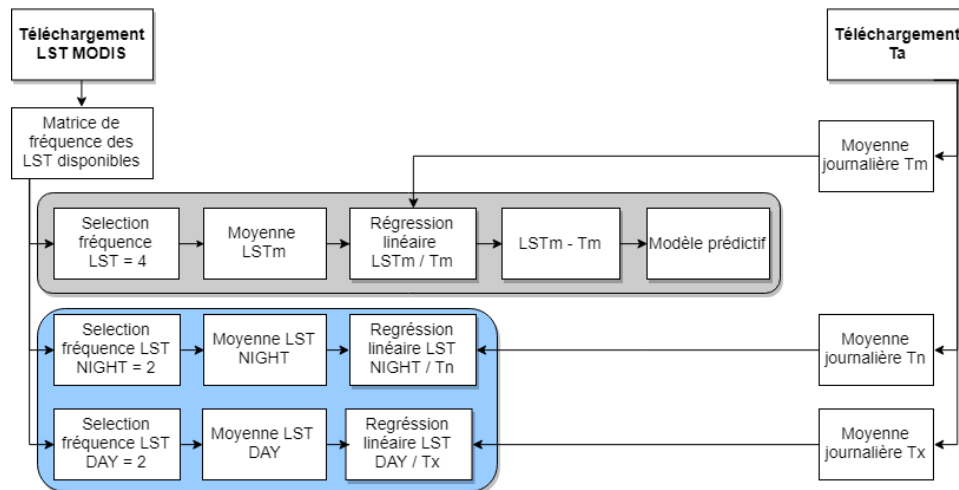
Téléchargement LST MODIS

Matrice de fréquence des LST disponibles

Téléchargement Ta

Moyenne journalière Tm

Selection fréquence LST = 4

Moyenne LSTm

Régression linéaire LSTm / Tm

LSTm - Tm

Modèle prédictif

Selection fréquence LST NIGHT = 2

Moyenne LST NIGHT

Regréssion linéaire LST NIGHT / Tn

Moyenne journalière Tn

Selection fréquence LST DAY = 2

Moyenne LST DAY

Regréssion linéaire LST DAY / Tx

Moyenne journalière Tx